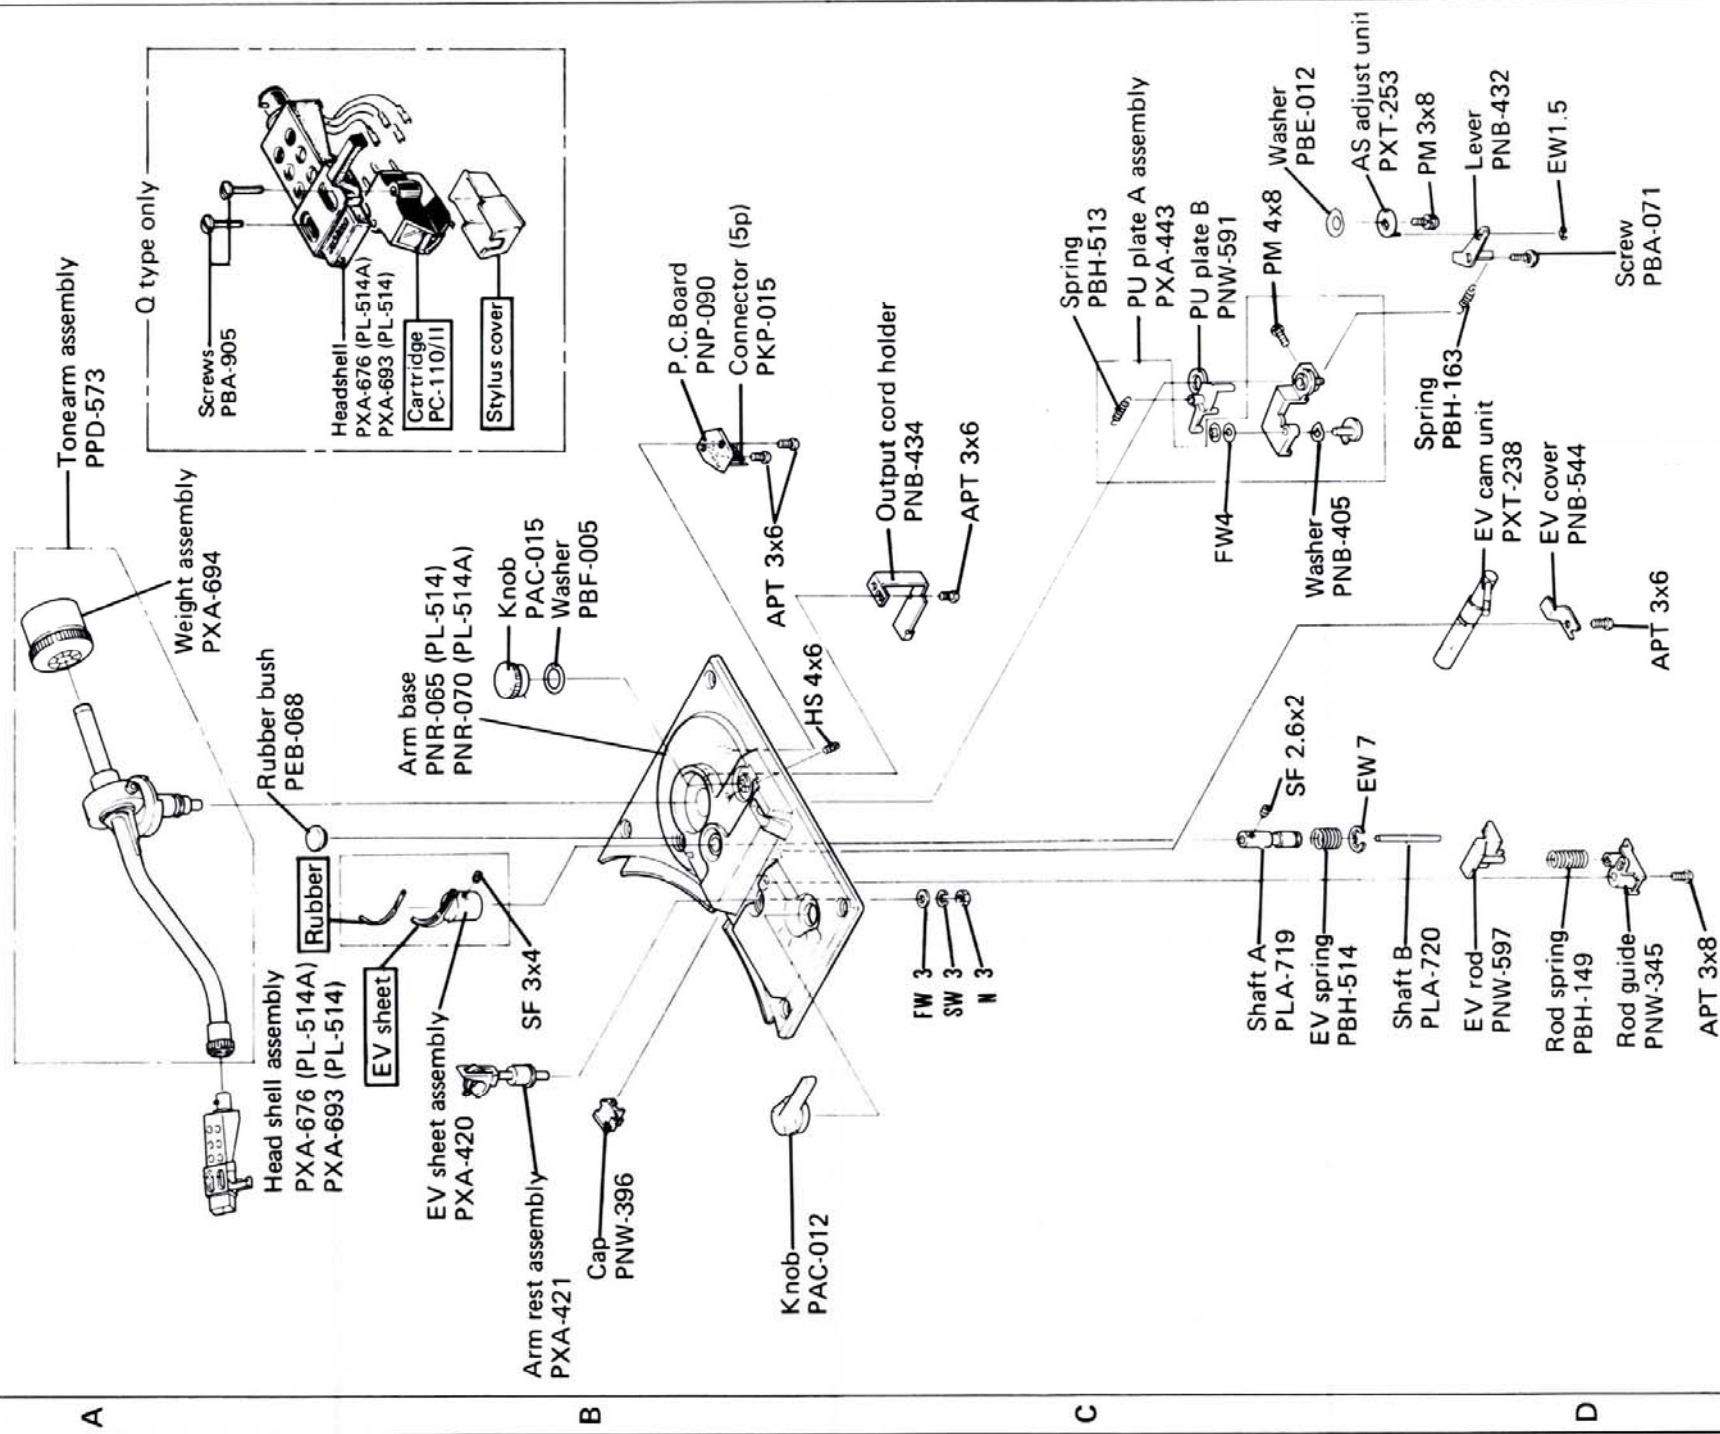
Tonearm assembly
PPD-573

Q type only

Screws
PBA-905

Headshell
PXA-676 (PL-514A)
PXA-693 (PL-514)

Cartridge
PC-110/II

Stylus cover

Weight assembly
PXA-694

Rubber bush
PEB-068

Rubber

EV sheet

Head shell assembly
PXA-676 (PL-514A)
PXA-693 (PL-514)

EV sheet assembly
PXA-420

SF 3x4

Arm rest assembly
PXA-421

Cap
PNW-396

Knob
PAC-012

Arm base
PNR-065 (PL-514)
PNR-070 (PL-514A)

Knob
PAC-015
Washer
PBF-005

HS 4x6

FW 3
SW 3
N 3

P.C.Board
PNP-090
Connector (5p)
PKP-015

APT 3x6

Output cord holder
PNB-434

APT 3x6

Spring
PBH-513
PU plate A assembly
PXA-443
PU plate B
PNW-591
PM 4x8

FW4

Washer
PNB-405

Washer
PBE-012
AS adjust unit
PXT-253
PM 3x8
Lever
PNB-432
EW1.5

Screw
PBA-071

Spring
PBH-163

EV cam unit
PXT-238
EV cover
PNB-544

APT 3x6

SF 2.6x2
EW 7

Shaft A
PLA-719
EV spring
PBH-514
Shaft B
PLA-720
EV rod
PNW-597
Rod spring
PBH-149
Rod guide
PNW-345
APT 3x8

A
B
C
D